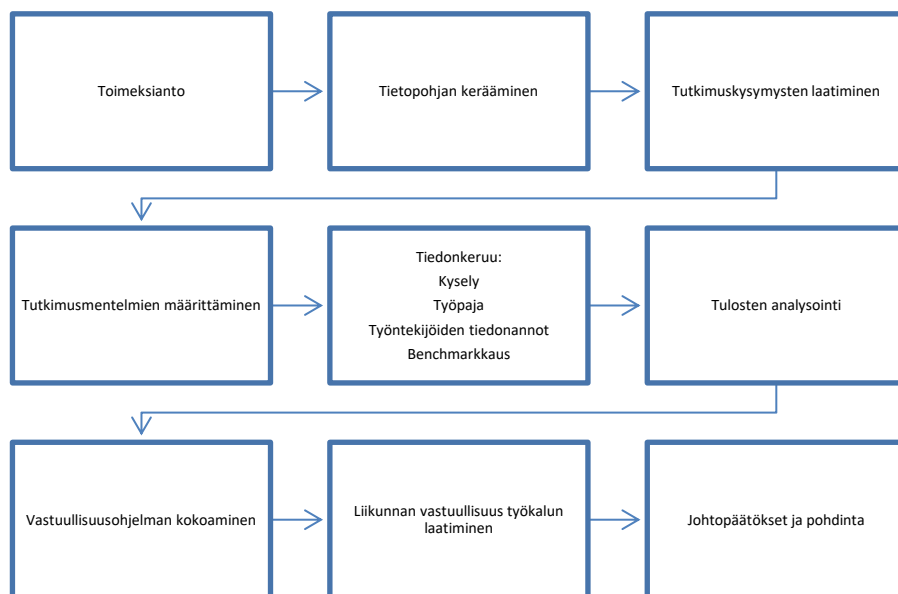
Toimeksianto

Tietopohjan kerääminen

Tutkimuskysymysten laatiminen

Tutkimusmentelmien määrittäminen

Tiedonkeruu:
Kysely
Työpaja
Työntekijöiden tiedonannot
Benchmarkkaus

Tulosten analysointi

Vastuullisuusohjelman kokoaminen

Liikunnan vastuullisuus työkalun laatiminen

Johtopäätökset ja pohdinta